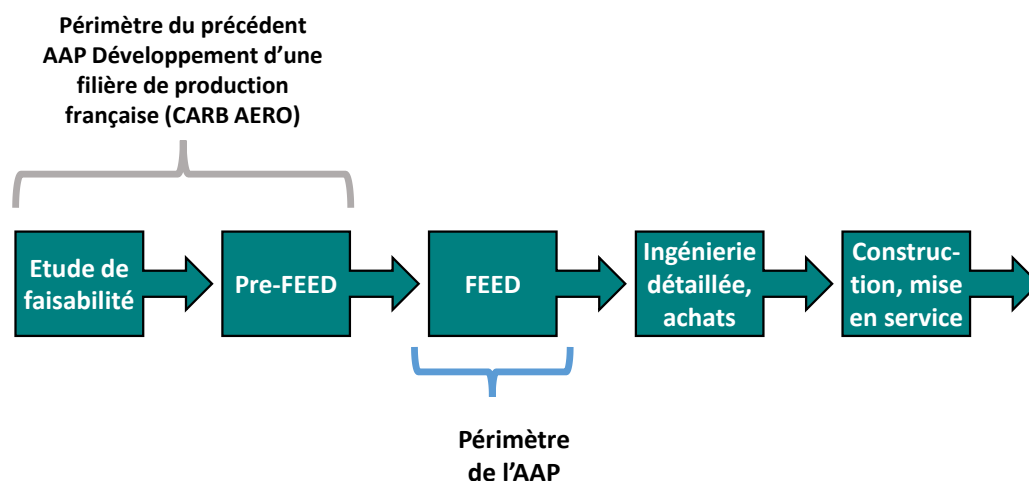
Périmètre du précédent AAP Développement d'une filière de production française (CARB AERO)

Etude de faisabilité

Pre-FEED

FEED

Ingénierie détaillée, achats

Construction, mise en service

Périmètre de l'AAP